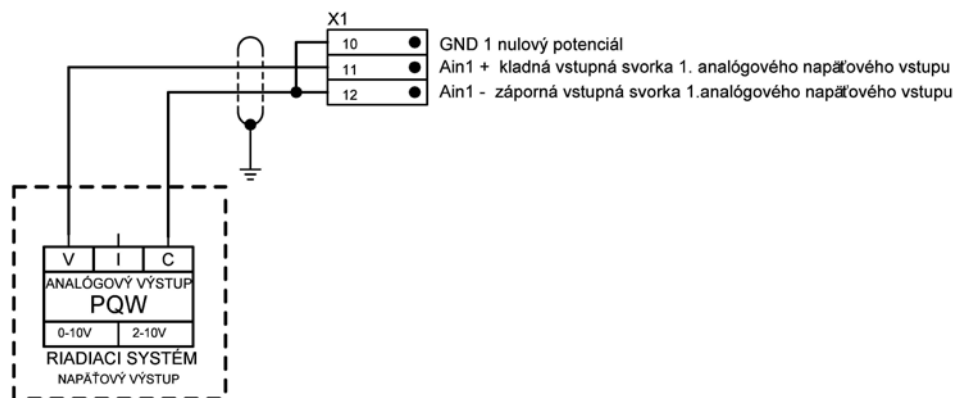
X1

10 GND 1 nulový potenciál

11 Ain1 + kladná vstupná svorka 1. analógového napäťového vstupu

12 Ain1 - záporná vstupná svorka 1.analógového napäťového vstupu

V I C

ANALÓGOVÝ VÝSTUP

PQW

0-10V 2-10V

RIADIACI SYSTÉM

NAPÄŤOVÝ VÝSTUP